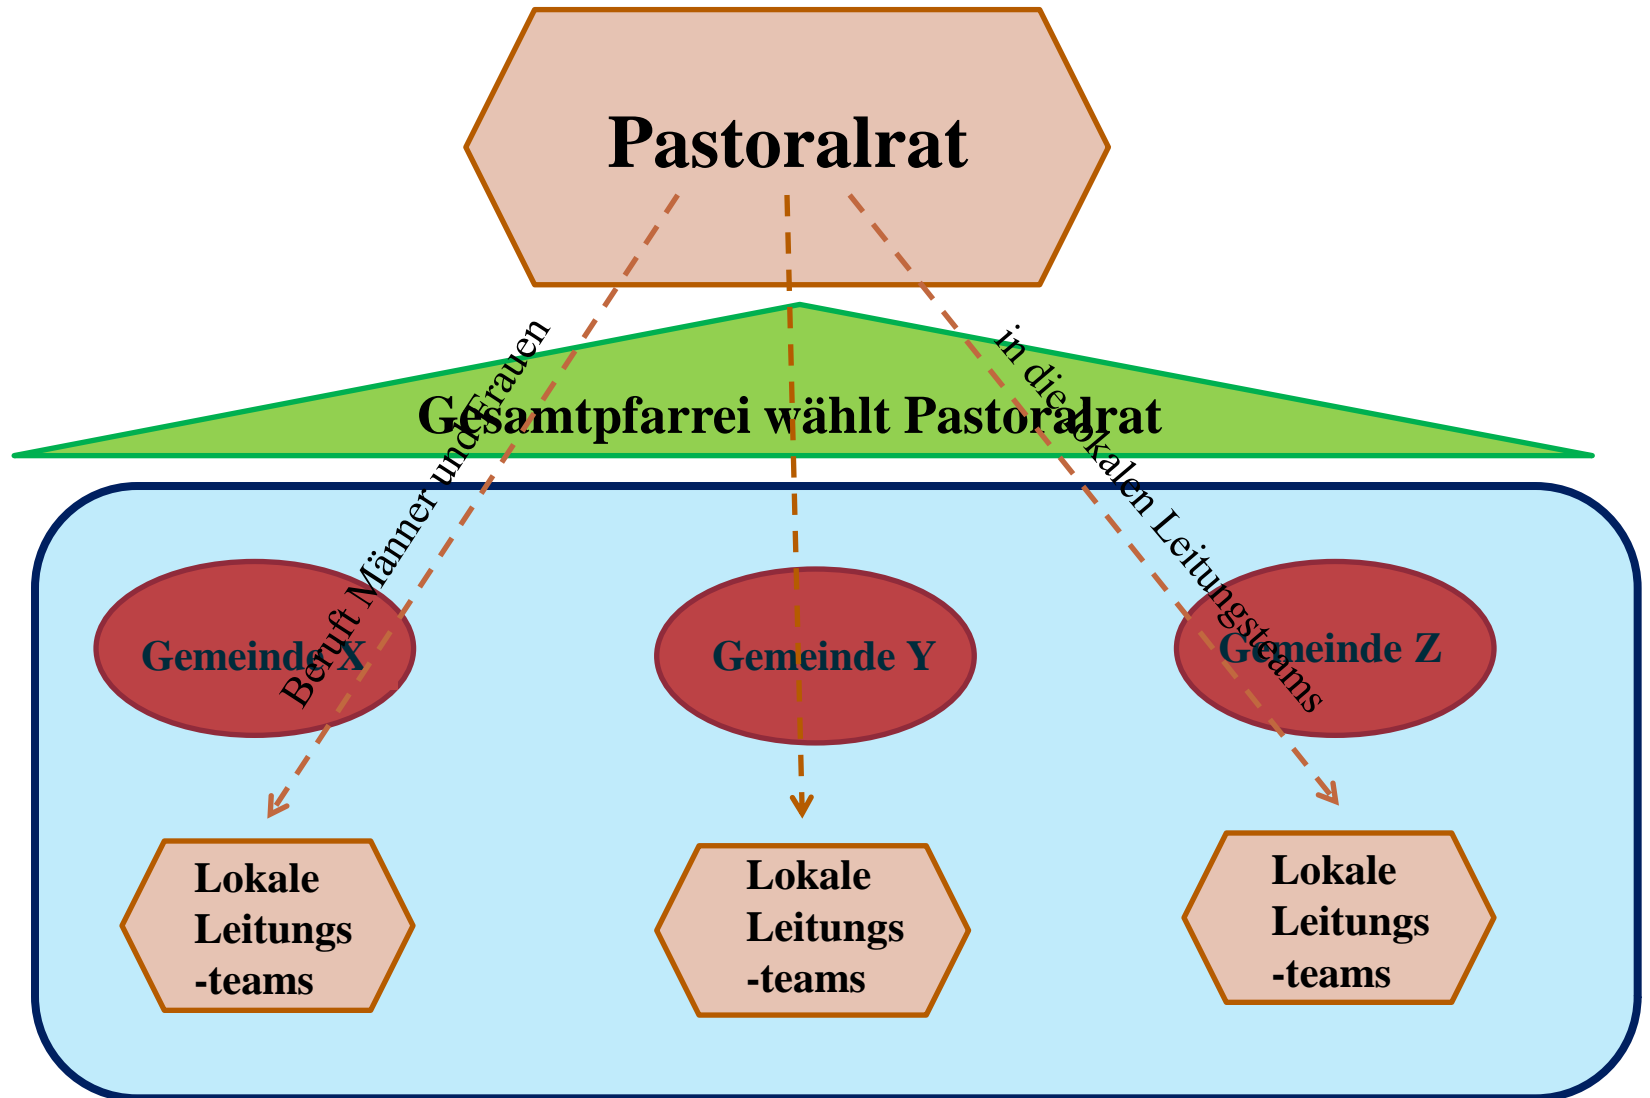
Pastoralrat

Gesamtpfarrei wählt Pastoralrat

Beruft Männer und Frauen

in die lokalen Leitungsteams

Gemeinde X

Gemeinde Y

Gemeinde Z

Lokale Leitungs -teams

Lokale Leitungs -teams

Lokale Leitungs -teams